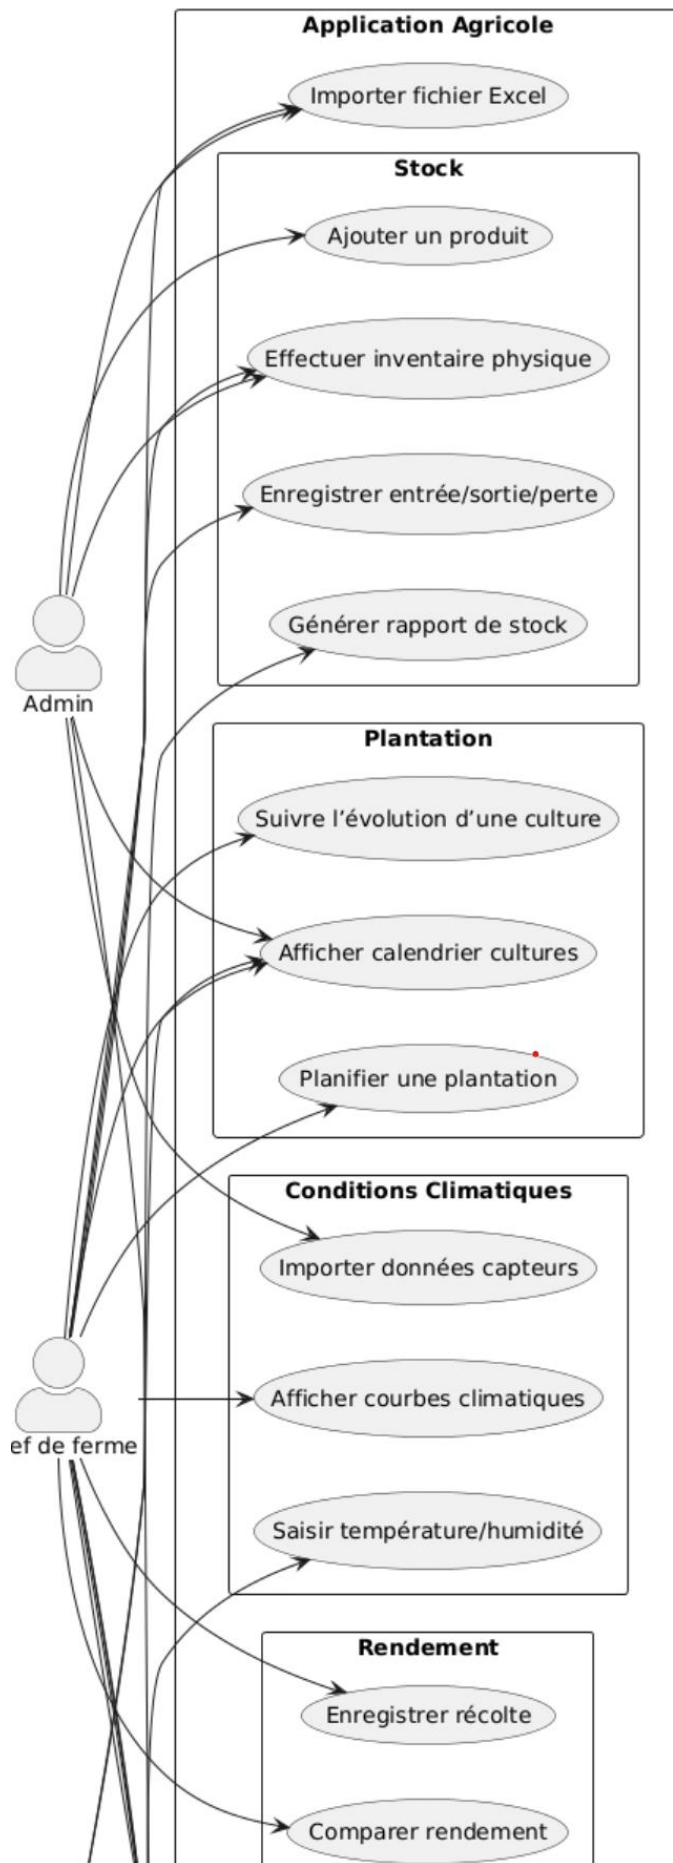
Application Agricole

Importer fichier Excel

Stock

Ajouter un produit

Effectuer inventaire physique

Enregistrer entrée/sortie/perte

Générer rapport de stock

Admin

Plantation

Suivre l'évolution d'une culture

Afficher calendrier cultures

Planifier une plantation

Conditions Climatiques

Importer données capteurs

Afficher courbes climatiques

Saisir température/humidité

ef de ferme

Rendement

Enregistrer récolte

Comparer rendement